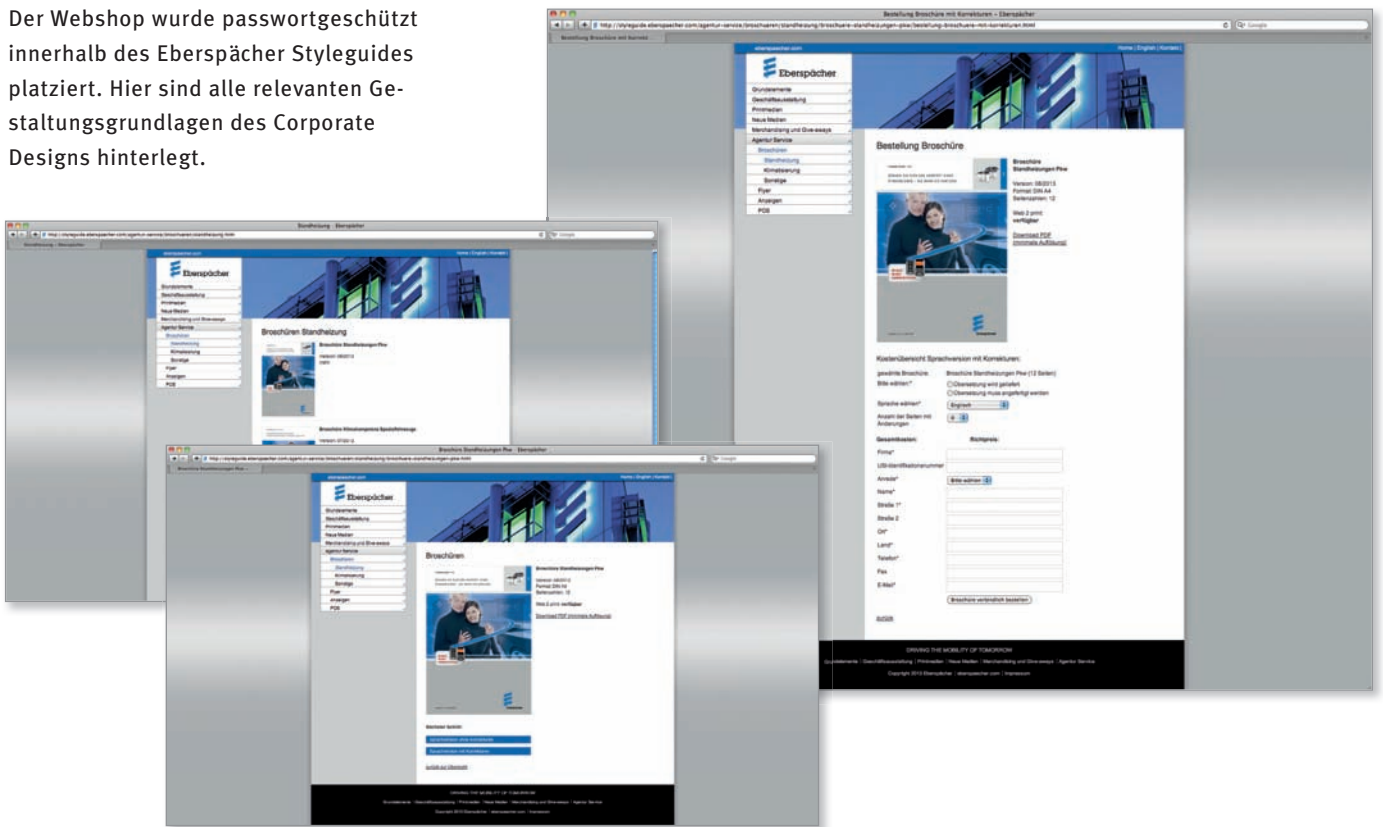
Der Webshop wurde passwortgeschützt innerhalb des Eberspächer Styleguides platziert. Hier sind alle relevanten Gestaltungsgrundlagen des Corporate Designs hinterlegt.

Bestellung Broschüre mit Korrekturen – Eberspächer

eberspaecher.com

Home | English | Kontakt

Eberspächer

Grundelemente
Geschäftsausstattung
Printmedien
Neue Medien
Merchandising und Give-aways
Agentur Service
Broschüren
Standheizung
Klimatisierung
Sonstige
Flyer
Anzeigen
POS

Bestellung Broschüre

Broschüre Standheizungen Pkw

Version: 08/2013
Format: DIN A4
Seitenzahlen: 12

Web 2 print: verfügbar

Download PDF (minimale Auflösung)

Kostenübersicht Sprachversion mit Korrekturen:

gewählte Broschüre: Broschüre Standheizungen Pkw (12 Seiten)
Bitte wählen:* Übersetzung wird geliefert
Übersetzung muss angefertigt werden
Sprache wählen* Englisch
Anzahl der Seiten mit Änderungen 4

Gesamtkosten: Richtpreis:

Firma*
USt-Identifikationsnummer
Anrede* Bitte wählen
Name*
Straße 1*
Straße 2
Ort*
Land*
Telefon*
Fax
E-Mail*

Broschüre verbindlich bestellen

zurück

DRIVING THE MOBILITY OF TOMORROW

Grundelemente | Geschäftsausstattung | Printmedien | Neue Medien | Merchandising und Give-aways | Agentur Service

Copyright 2013 Eberspächer | eberspaecher.com | Impressum

Standheizung – Eberspächer

Broschüren Standheizung

Broschüre Standheizungen Pkw

Broschüre Klimatisierung Spezialfahrzeuge

Broschüre Standheizungen Pkw – Eberspächer

Broschüren

Broschüre Standheizungen Pkw

Web 2 print: verfügbar

Download PDF (minimale Auflösung)

zurück zur Übersicht